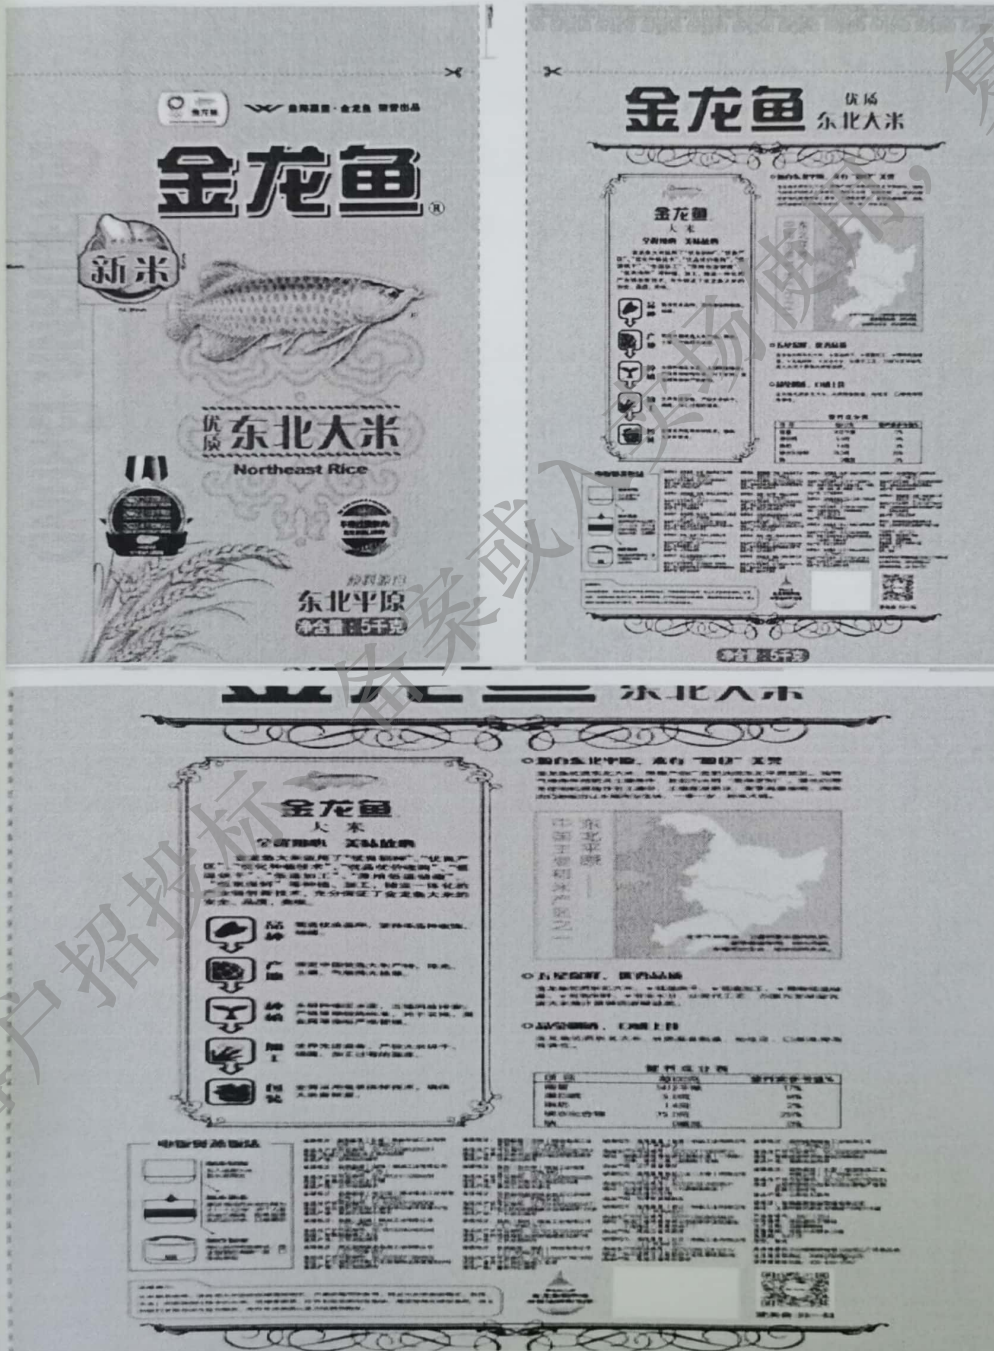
益海嘉里·金龙鱼 荣誉出品

金龙鱼®

新米

优质 东北大米

Northeast Rice

东北平原

净含量：5千克

金龙鱼 优质 东北大米

金龙鱼

大米

品种

产地

种植

加工

包装

净含量5千克

金龙鱼

大米

品种

产地

种植

加工

包装

东北平原

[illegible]

营养成分表

| 项目 | 每100克 | 营养素参考值% |
|---|---|---|
| 能量 | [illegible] | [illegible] |
| 蛋白质 | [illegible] | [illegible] |
| 脂肪 | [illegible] | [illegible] |
| 碳水化合物 | 75.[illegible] | 25% |
| 钠 | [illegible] | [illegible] |

客户招投标、备案或入场使用